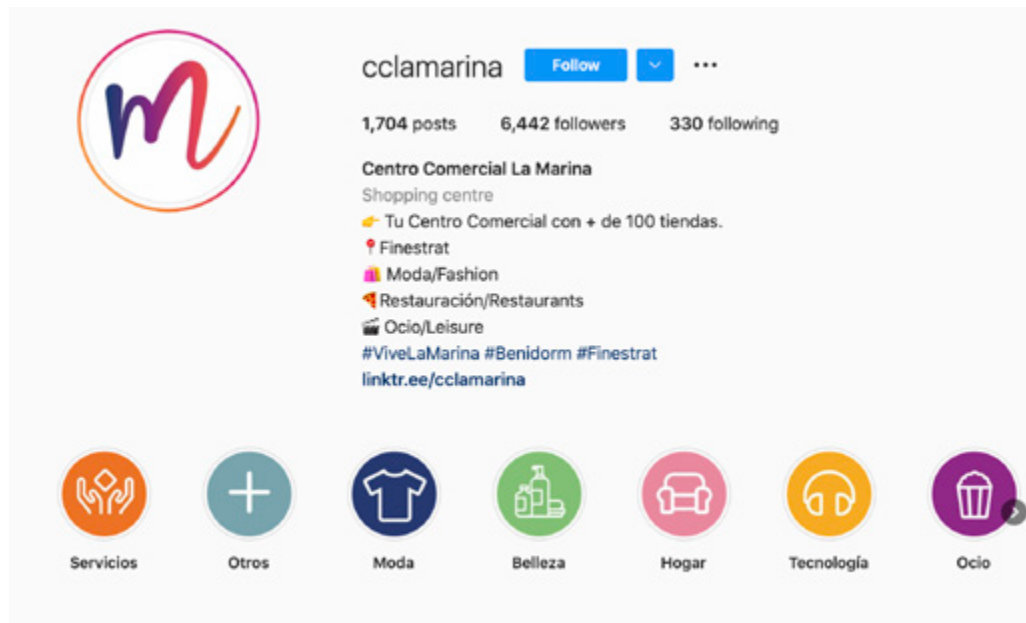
cclamarina Follow

1,704 posts 6,442 followers 330 following

Centro Comercial La Marina
Shopping centre
👉 Tu Centro Comercial con + de 100 tiendas.
📍Finestrat
🛍️ Moda/Fashion
🍕Restauración/Restaurants
🎬 Ocio/Leisure
#ViveLaMarina #Benidorm #Finestrat
linktr.ee/cclamarina

Servicios Otros Moda Belleza Hogar Tecnología Ocio